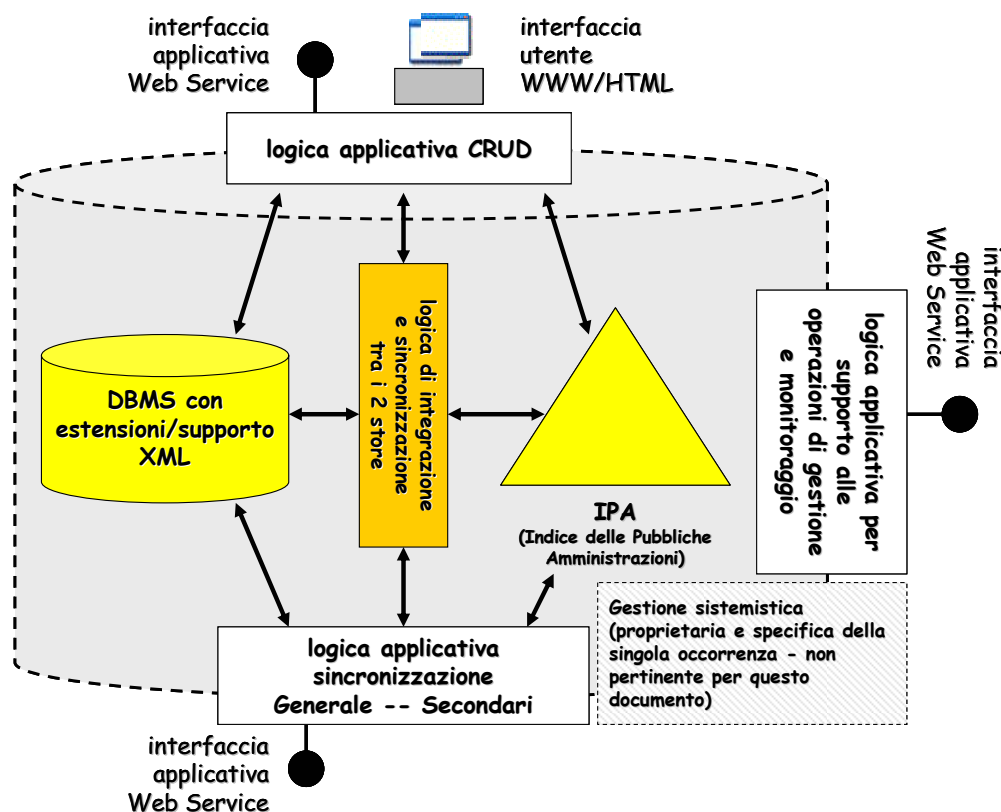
interfaccia applicativa Web Service

interfaccia utente WWW/HTML

logica applicativa CRUD

DBMS con estensioni/supporto XML

logica di integrazione e sincronizzazione tra i 2 store

IPA
(Indice delle Pubbliche Amministrazioni)

logica applicativa per supporto alle operazioni di gestione e monitoraggio

interfaccia applicativa Web Service

Gestione sistemistica (proprietaria e specifica della singola occorrenza - non pertinente per questo documento)

logica applicativa sincronizzazione Generale -- Secondari

interfaccia applicativa Web Service